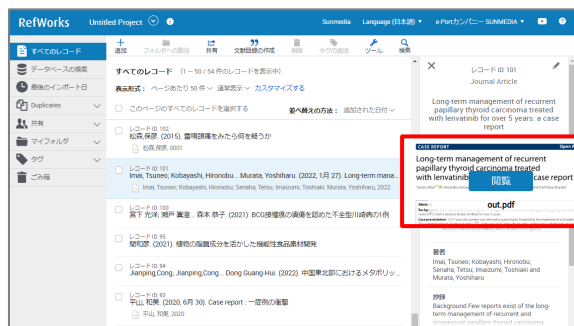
RefWorks Untitled Project

Sunmedia Language (日本語) e-Portカンパニー SUNMEDIA

すべてのレコード
データベースの検索
最後のインポート日
Duplicates
共有
マイフォルダ
タグ
ごみ箱

追加 フォルダーへの割当 共有 文献目録の作成 削除 タグの追加 ツール 検索

すべてのレコード (1 ～ 50 / 54件のレコードを表示中)

表示形式： ページあたり 50 件 ∨ 詳細表示 ∨ カスタマイズする

このページのすべてのレコードを選択する

並べ替えの方法： 追加された日付 ∨

レコード ID 102
松原,保彦. (2015). 雷鳴頭痛をみたら何を疑うか
松原,保彦 2015

レコード ID 101
Imai, Tsuneo; Kobayashi, Hironobu... Murata, Yoshiharu. (2022, 1月 27). Long-term mana...
Imai, Tsuneo; Kobayashi, Hironobu; Senaha, Tetsu; Imaizumi, Toshiaki; Murata, Yoshiharu 2022

レコード ID 100
富下 光洋; 瀬戸 薫直... 森本 恭子. (2021). BCG接種後の瘢痕を認めた不全型川崎病の1例

レコード ID 95
堀和彦. (2021). 植物の脂質成分を活かした機能性食品素材開発

レコード ID 94
Jianping,Cong, Jianping,Cong... Dong Guang-Hui. (2022). 中国東北部におけるメタボリッ...

レコード ID 93
平山 和美. (2020, 6月 30). Case report : 一症例の衝撃
平山 和美 2020

レコード ID 101
Journal Article

Long-term management of recurrent papillary thyroid carcinoma treated with lenvatinib for over 5 years: a case report

CASE REPORT

Long-term management of recurrent papillary thyroid carcinoma treated with lenvatinib for over 5 years: a case report

閲覧

out.pdf

著者
Imai, Tsuneo; Kobayashi, Hironobu; Senaha, Tetsu; Imaizumi, Toshiaki and Murata, Yoshiharu

抄録
Background Few reports exist of the long-term management of recurrent